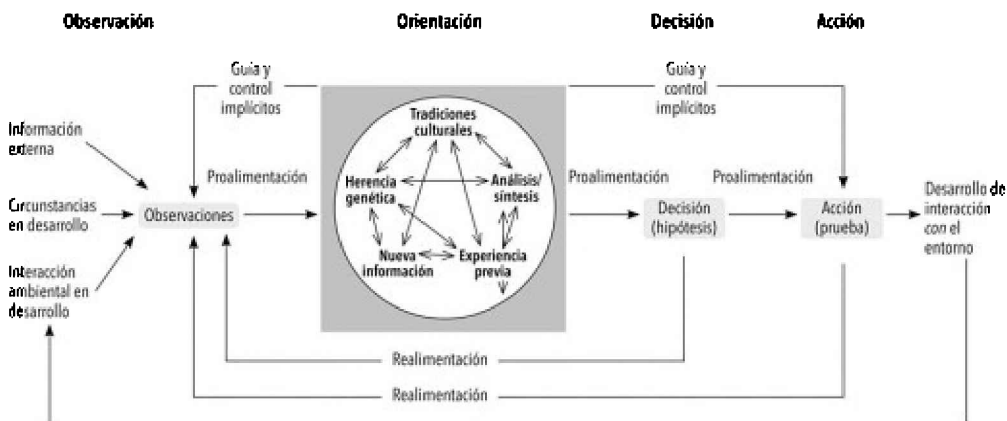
Observación

Orientación

Decisión

Acción

Guía y control implícitos

Guía y control implícitos

Información externa

Circunstancias en desarrollo

Interacción ambiental en desarrollo

Proalimentación

Observaciones

Tradiciones culturales

Herencia genética

Análisis/ síntesis

Nueva información

Experiencia previa

Proalimentación

Decisión (hipótesis)

Proalimentación

Acción (prueba)

Desarrollo de interacción *con* el entorno

Realimentación

Realimentación